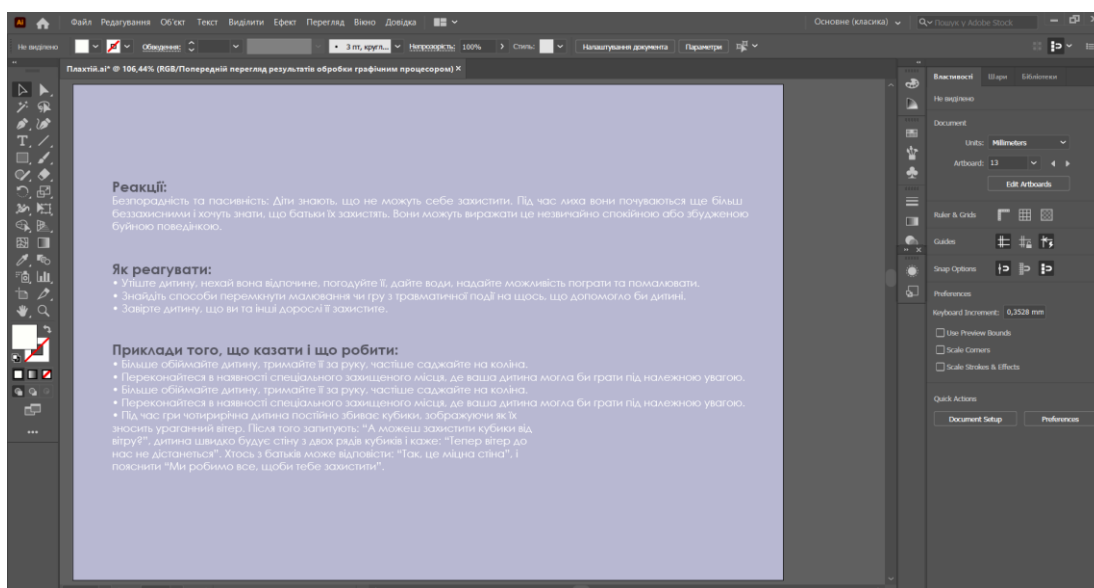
Ai

Файл Редагування Об'єкт Текст Виділити Ефект Перегляд Вікно Довідка

Основне (класика)

Пошук у Adobe Stock

Не виділено

Обведення:

3 пт, кругл...

Непрозорість: 100%

Стиль:

Налаштування документа

Параметри

Плахтій.ai* @ 106,44% (RGB/Попередній перегляд результатів обробки графічним процесором) ×

Реакції:
Безпорадність та пасивність: Діти знають, що не можуть себе захистити. Під час лиха вони почуваються ще більш беззахисними і хочуть знати, що батьки їх захистять. Вони можуть виражати це незвичайно спокійною або збудженою буйною поведінкою.

Як реагувати:
• Утіште дитину, нехай вона відпочине, погодуйте її, дайте води, надайте можливість пограти та помалювати.
• Знайдіть способи перемкнути малювання чи гру з травматичної події на щось, що допомогло би дитині.
• Завірте дитину, що ви та інші дорослі її захистите.

Приклади того, що казати і що робити:
• Більше обіймайте дитину, тримайте її за руку, частіше саджайте на коліна.
• Переконайтеся в наявності спеціального захищеного місця, де ваша дитина могла би грати під належною увагою.
• Більше обіймайте дитину, тримайте її за руку, частіше саджайте на коліна.
• Переконайтеся в наявності спеціального захищеного місця, де ваша дитина могла би грати під належною увагою.
• Під час при чотирирічна дитина постійно збиває кубики, зображуючи як їх зносить ураганний вітер. Після того запитують: "А можеш захистити кубики від вітру?", дитина швидко будує стіну з двох рядів кубиків і каже: "Тепер вітер до нас не дістанеться". Хтось з батьків може відповісти: "Так, це міцна стіна", і пояснити "Ми робимо все, щоби тебе захистити".

Властивості Шари Бібліотеки

Не виділено

Document

Units: Millimeters

Artboard: 13

Edit Artboards

Ruler & Grids

Guides

Snap Options

Preferences

Keyboard Increment: 0,3528 mm

Use Preview Bounds

Scale Corners

Scale Strokes & Effects

Quick Actions

Document Setup

Preferences